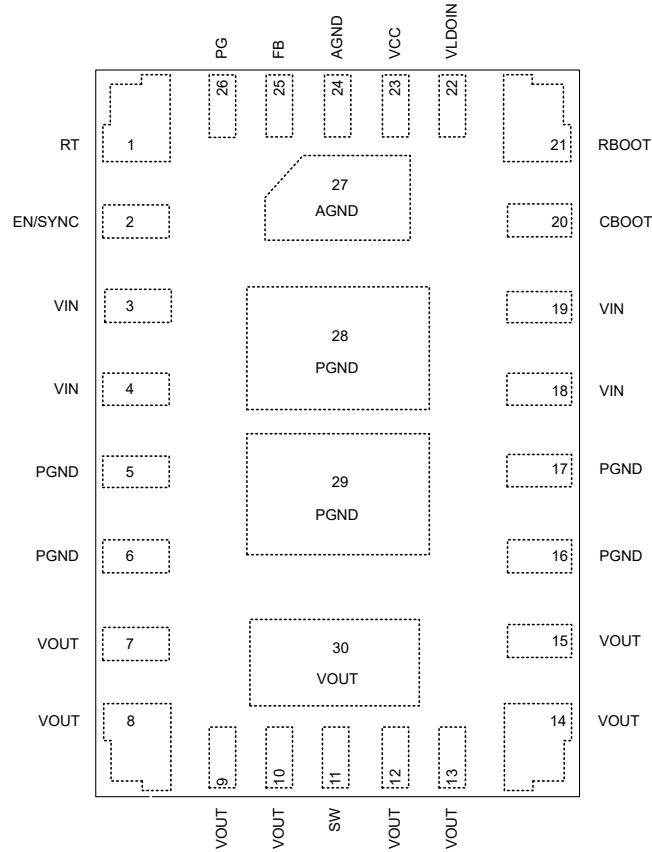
PG FB AGND VCC VLDOIN
26 25 24 23 22

RT 1
EN/SYNC 2
VIN 3
VIN 4
PGND 5
PGND 6
VOUT 7
VOUT 8

27
AGND

28
PGND

29
PGND

30
VOUT

21 RBOOT
20 CBOOT
19 VIN
18 VIN
17 PGND
16 PGND
15 VOUT
14 VOUT

9 10 11 12 13
VOUT VOUT SW VOUT VOUT